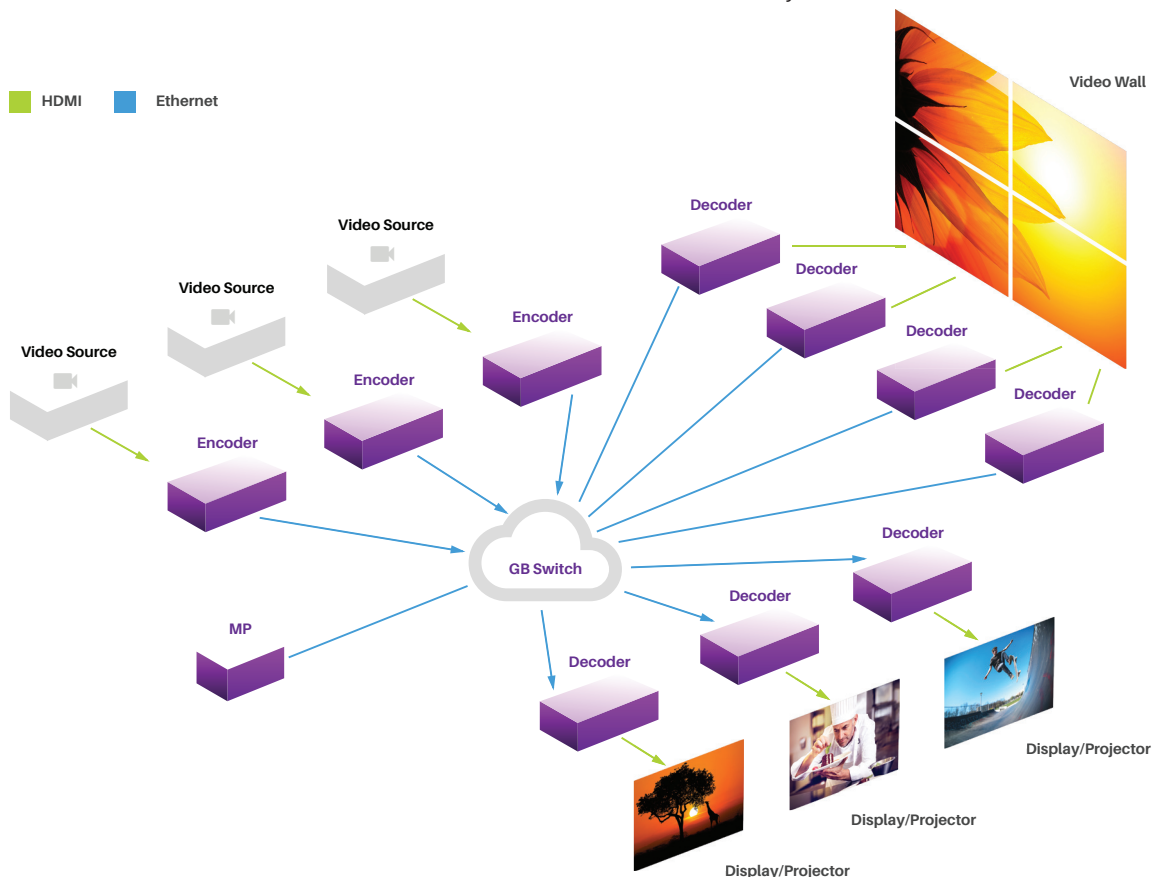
HDMI Ethernet

Video Wall

Video Source

Video Source

Video Source

Encoder

Encoder

Encoder

Decoder

Decoder

Decoder

Decoder

GB Switch

MP

Decoder

Decoder

Decoder

Display/Projector

Display/Projector

Display/Projector